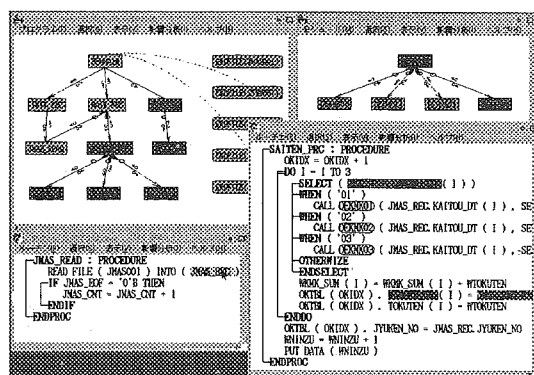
SAITEN_PRC : PROCEDURE
OKIDX = OKIDX + 1
DO I = 1 TO 3
SELECT ( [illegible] ( I ) )
WHEN ( '01' )
CALL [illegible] ( JMAS_REC.KAITOU_DT ( I ), SE
WHEN ( '02' )
CALL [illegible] ( JMAS_REC.KAITOU_DT ( I ), SE
WHEN ( '03' )
CALL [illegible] ( JMAS_REC.KAITOU_DT ( I ), SE
OTHERWIZE
ENDSELECT
WORK_SUM ( I ) = WORK_SUM ( I ) + WTOKUTEN
OKTBL ( OKIDX ). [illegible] ( I ) = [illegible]
OKTBL ( OKIDX ). TOKUTEN ( I ) = WTOKUTEN
ENDDO
OKTBL ( OKIDX ). JYUKEN_NO = JMAS_REC.JYUKEN_NO
WNINZU = WNINZU + 1
PUT DATA ( WNINZU )
ENDPROC

JMAS_READ : PROCEDURE
READ FILE ( JMAS001 ) INTO ( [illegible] )
IF JMAS_EOF = '0'B THEN
JMAS_CNT = JMAS_CNT + 1
ENDIF
ENDPROC